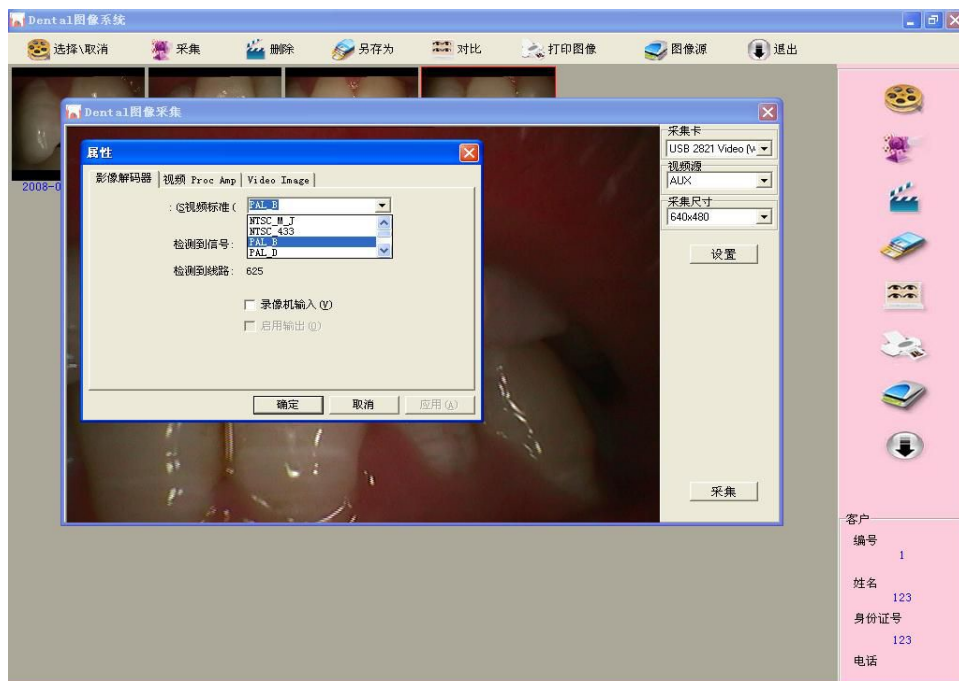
Dental图像系统

选择\取消
采集
删除
另存为
对比
打印图像
图像源
退出

2008-0

Dental图像采集

属性

影像解码器
视频 Proc Amp
Video Image

:ⓢ视频标准（
PAL_B
NTSC_M_J
NTSC_433
PAL_B
PAL_D

检测到信号:
检测到线路:
625

录像机输入(V)
启用输出(O)

确定
取消
应用(A)

采集卡
USB 2821 Video (V
视频源
AUX
采集尺寸
640x480
设置

采集

客户
编号
1
姓名
123
身份证号
123
电话